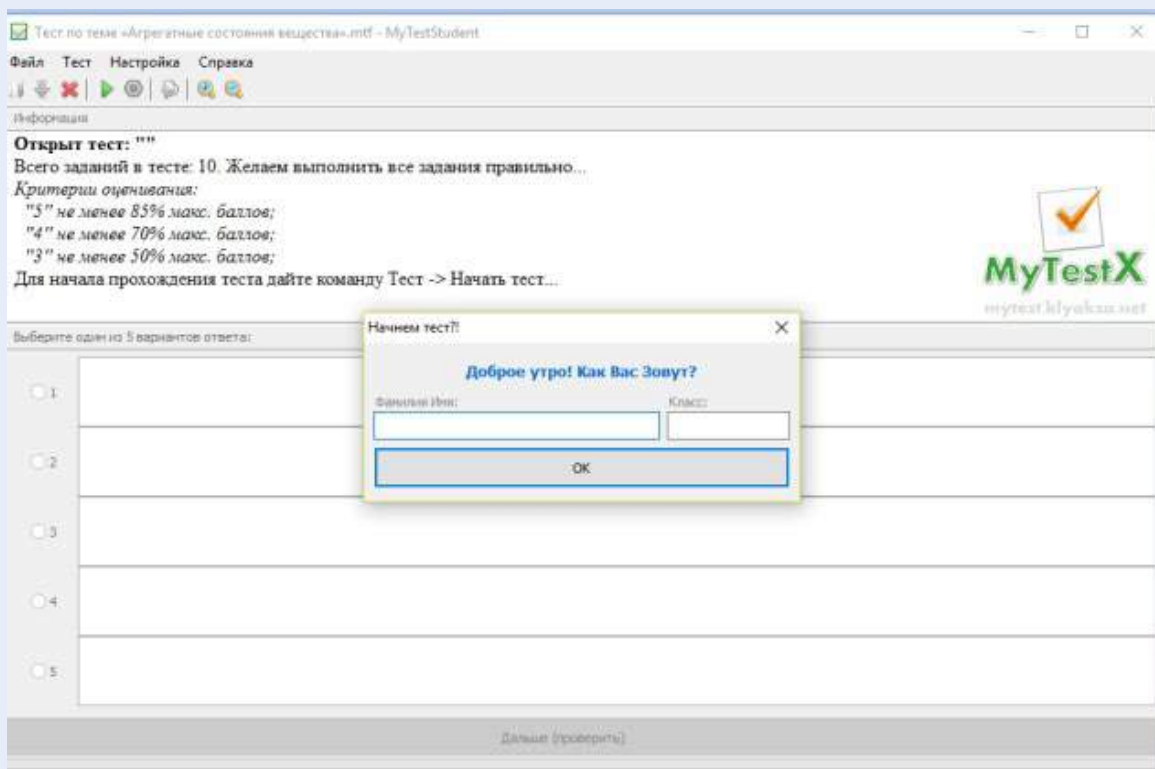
Тест по теме «Агрегатные состояния вещества».mtf - MyTestStudent

Файл Тест Настройка Справка

Информация

**Открыт тест: ""**

Всего заданий в тесте: 10. Желаем выполнить все задания правильно...

*Критерии оценивания:*

*"5" не менее 85% макс. баллов;*

*"4" не менее 70% макс. баллов;*

*"3" не менее 50% макс. баллов;*

Для начала прохождения теста дайте команду Тест -> Начать тест...

MyTestX

mytest.klyaksa.net

Выберите один из 5 вариантов ответа:

1

2

3

4

5

Начнем тест?!

Доброе утро! Как Вас Зовут?

Фамилия Имя:

Класс:

OK

Дальше (проверить)